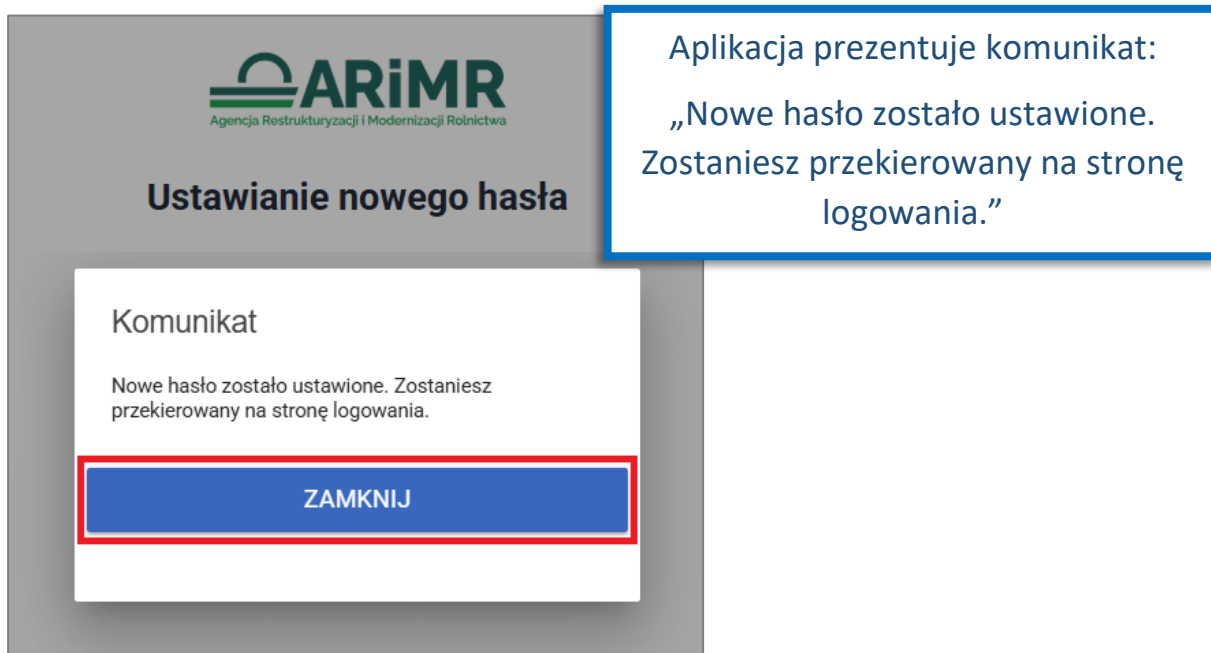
ARiMR
Agencja Restrukturyzacji i Modernizacji Rolnictwa

Ustawianie nowego hasła

Aplikacja prezentuje komunikat:

„Nowe hasło zostało ustawione. Zostaniesz przekierowany na stronę logowania.”

Komunikat

Nowe hasło zostało ustawione. Zostaniesz przekierowany na stronę logowania.

ZAMKNIJ